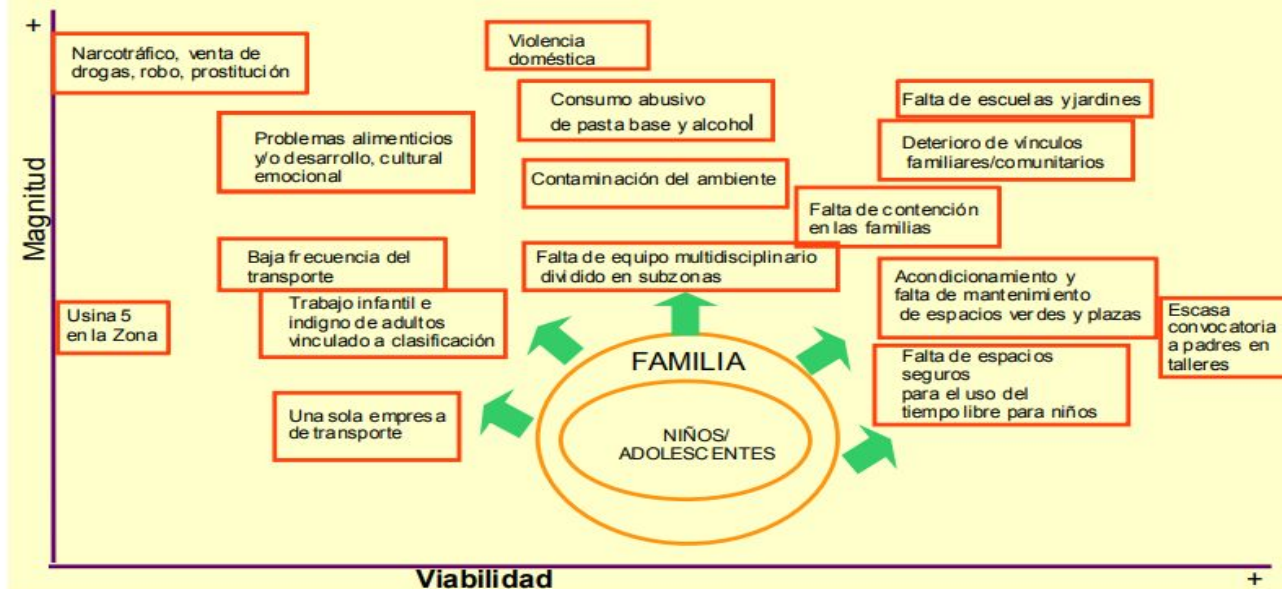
+

Magnitud

Narcotráfico, venta de drogas, robo, prostitución

Violencia doméstica

Consumo abusivo de pasta base y alcohol

Falta de escuelas yjardines

Problemas alimenticios y/o desarrollo, cultural emocional

Deterioro de vínculos familiares/comunitarios

Contaminación del ambiente

Falta de contención en las familias

Baja frecuencia del transporte

Falta de equipo multidisciplinario dividido en subzonas

Acondicionamiento y falta de mantenimiento de espacios verdes y plazas

Usina 5 en la Zona

Trabajo infantil e indigno de adultos vinculado a clasificación

Escasa convocatoria a padres en talleres

FAMILIA

Falta de espacios seguros para el uso del tiempo libre para niños

Una sola empresa de transporte

NIÑOS/ ADOLESCENTES

Viabilidad

+